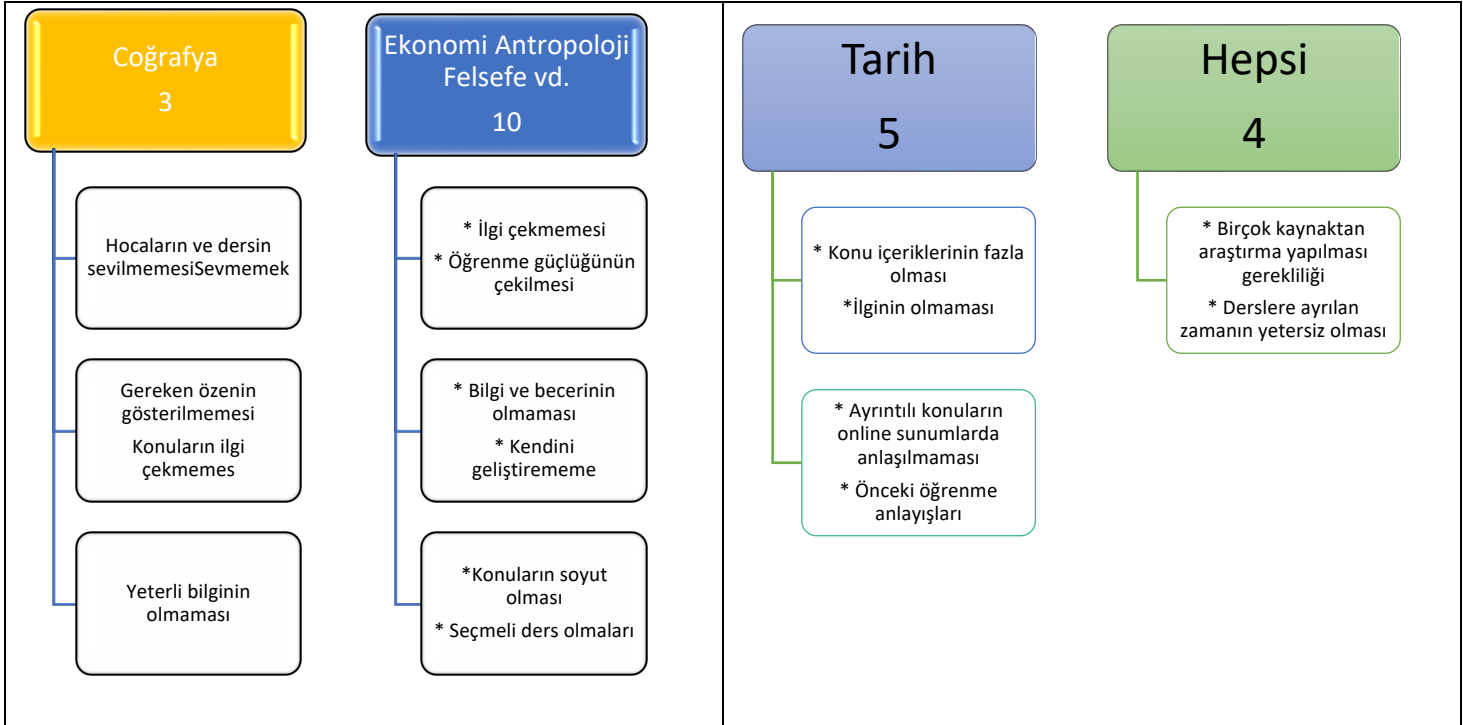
Coğrafya
3

Hocaların ve dersin sevilmemesiSevmemek

Gereken özenin gösterilmemesi

Konuların ilgi çekmemes

Yeterli bilginin olmaması

Ekonomi Antropoloji Felsefe vd.
10

* İlgi çekmemesi

* Öğrenme güçlüğünün çekilmesi

* Bilgi ve becerinin olmaması

* Kendini geliştirememe

*Konuların soyut olması

* Seçmeli ders olmaları

Tarih
5

* Konu içeriklerinin fazla olması

*İlginin olmaması

* Ayrıntılı konuların online sunumlarda anlaşılmaması

* Önceki öğrenme anlayışları

Hepsi
4

* Birçok kaynaktan araştırma yapılması gerekliliği

* Derslere ayrılan zamanın yetersiz olması